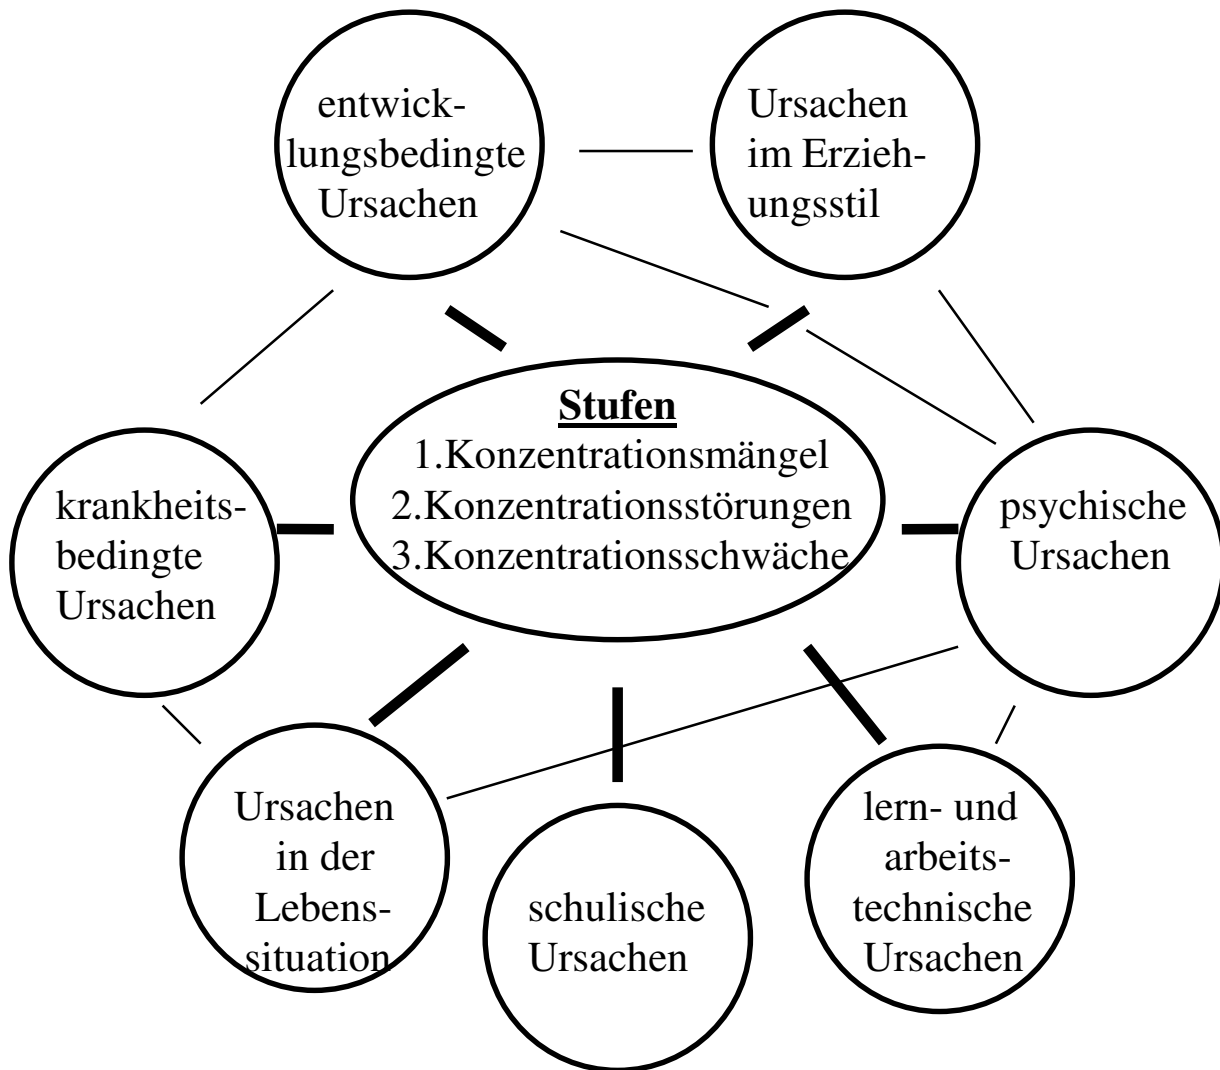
entwicklungsbedingte Ursachen

Ursachen im Erziehungsstil

**Stufen**
1.Konzentrationsmängel
2.Konzentrationsstörungen
3.Konzentrationsschwäche

krankheitsbedingte Ursachen

psychische Ursachen

Ursachen in der Lebenssituation

schulische Ursachen

lern- und arbeitstechnische Ursachen